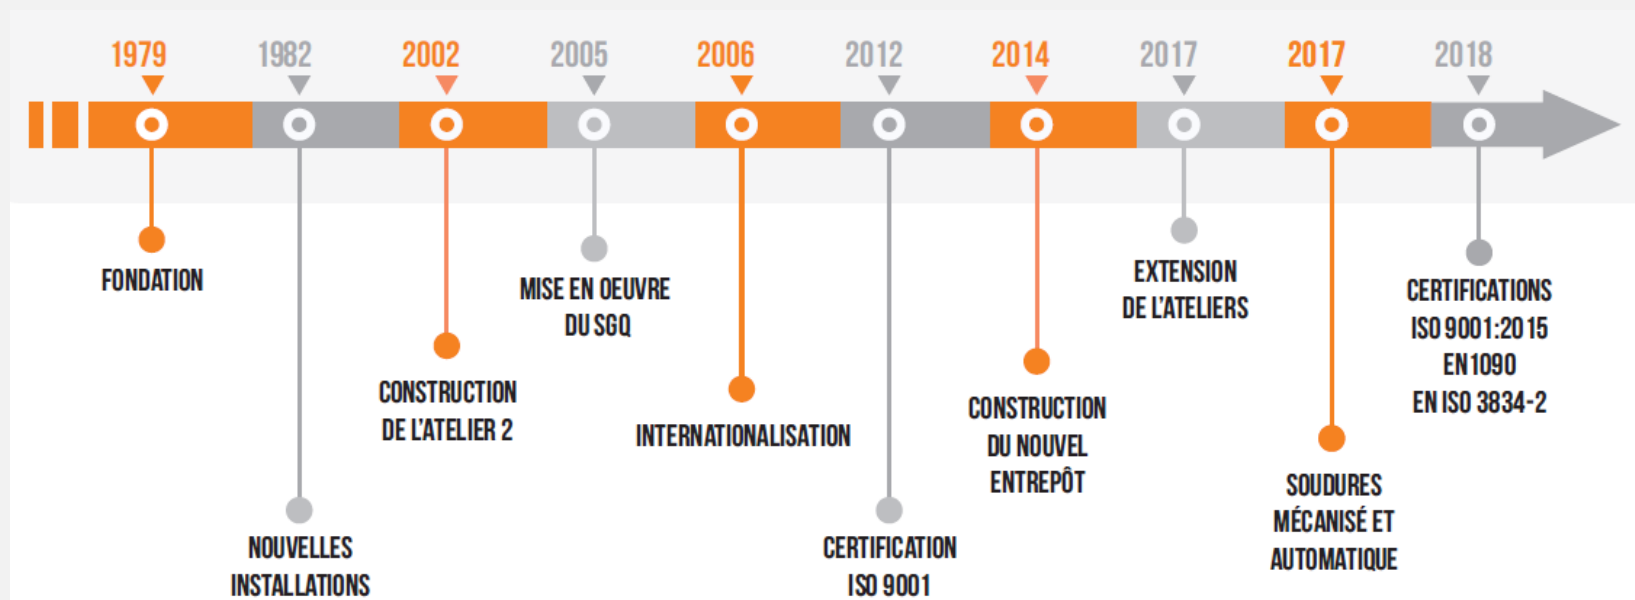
1979
FONDATION

1982
NOUVELLES INSTALLATIONS

2002
CONSTRUCTION DE L'ATELIER 2

2005
MISE EN OEUVRE DU SGQ

2006
INTERNATIONALISATION

2012
CERTIFICATION ISO 9001

2014
CONSTRUCTION DU NOUVEL ENTREPÔT

2017
EXTENSION DE L'ATELIERS

2017
SOUDURES MÉCANISÉ ET AUTOMATIQUE

2018
CERTIFICATIONS ISO 9001:2015 EN1090 EN ISO 3834-2